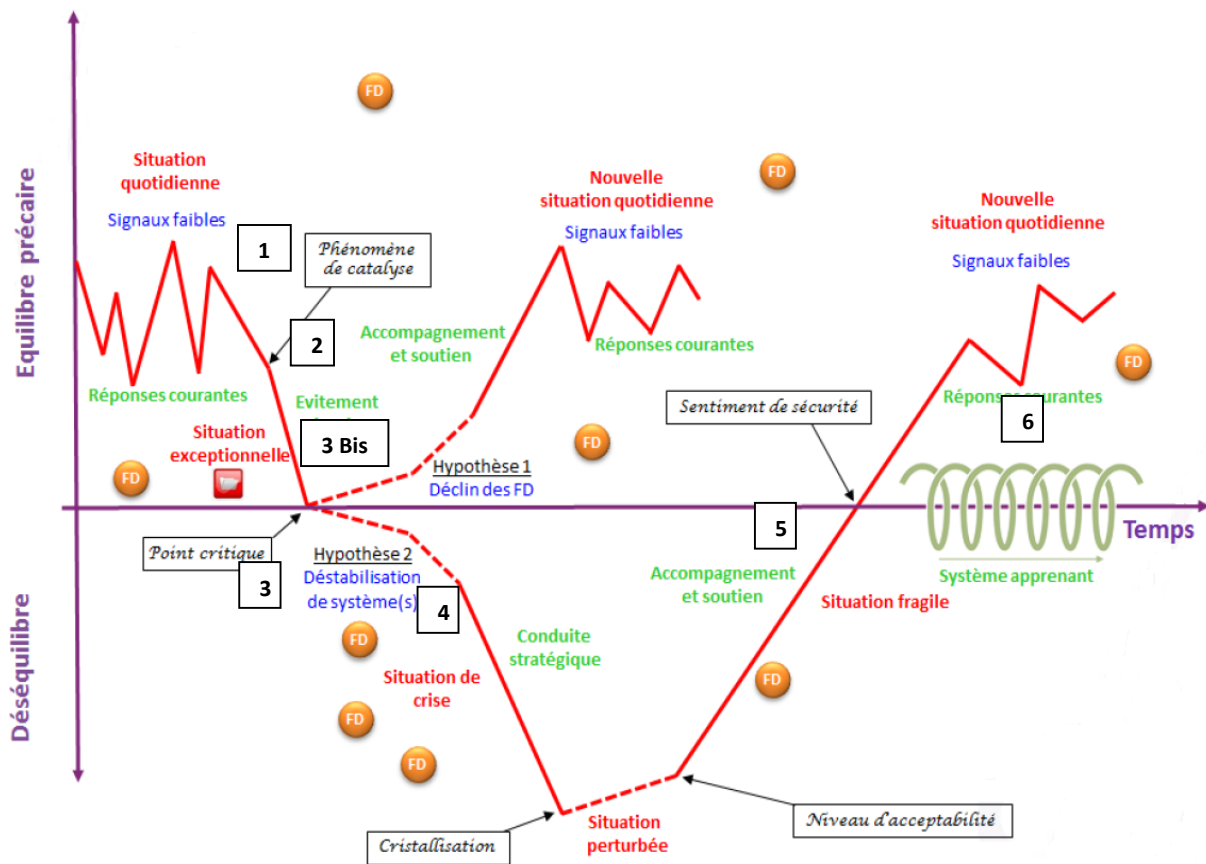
Equilibre précaire

Déséquilibre

Temps

FD

Situation quotidienne

Signaux faibles

1

Phénomène de catalyse

2

Réponses courantes

Situation exceptionnelle

FD

Evitement

3 Bis

Point critique

3

Accompagnement et soutien

Nouvelle situation quotidienne

Signaux faibles

Réponses courantes

FD

FD

Hypothèse 1
Déclin des FD

Hypothèse 2
Déstabilisation de système(s)

4

FD

Situation de crise

FD

FD

Conduite stratégique

Cristallisation

Situation perturbée

Niveau d'acceptabilité

FD

Accompagnement et soutien

5

Sentiment de sécurité

Situation fragile

Nouvelle situation quotidienne

Signaux faibles

FD

Réponses courantes

6

Système apprenant